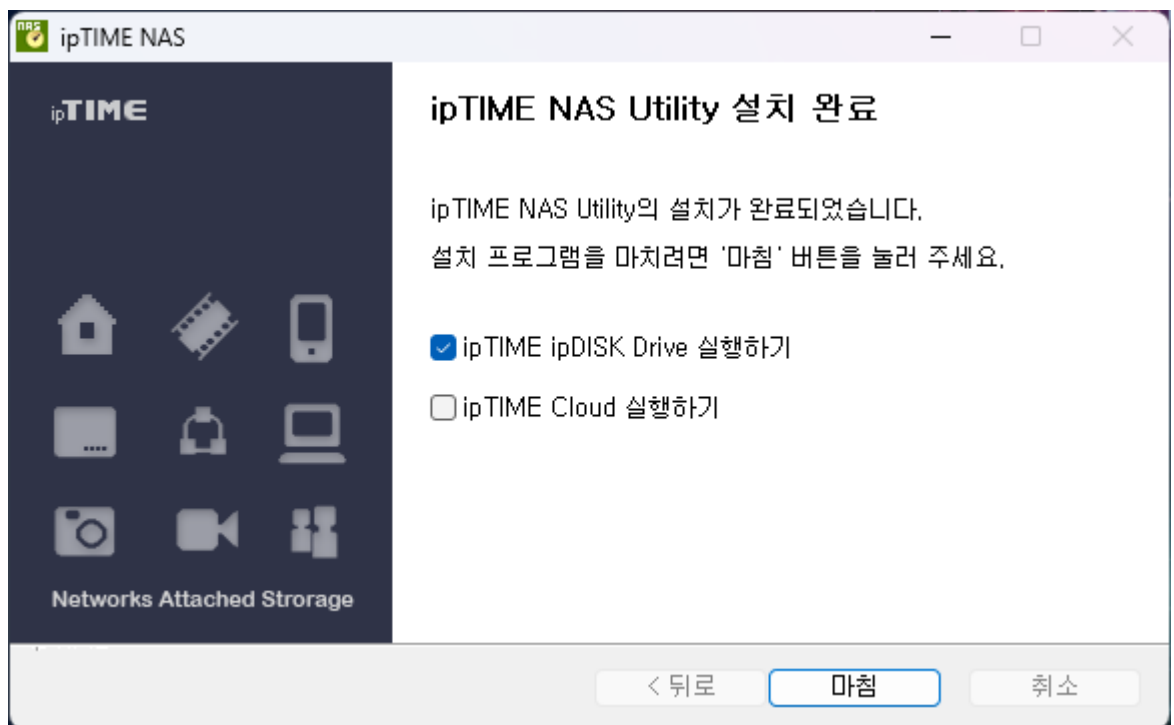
ipTIME NAS

ipTIME

ipTIME NAS Utility 설치 완료

ipTIME NAS Utility의 설치가 완료되었습니다.
설치 프로그램을 마치려면 '마침' 버튼을 눌러 주세요.

ipTIME ipDISK Drive 실행하기

ipTIME Cloud 실행하기

Networks Attached Strorage

< 뒤로
마침
취소